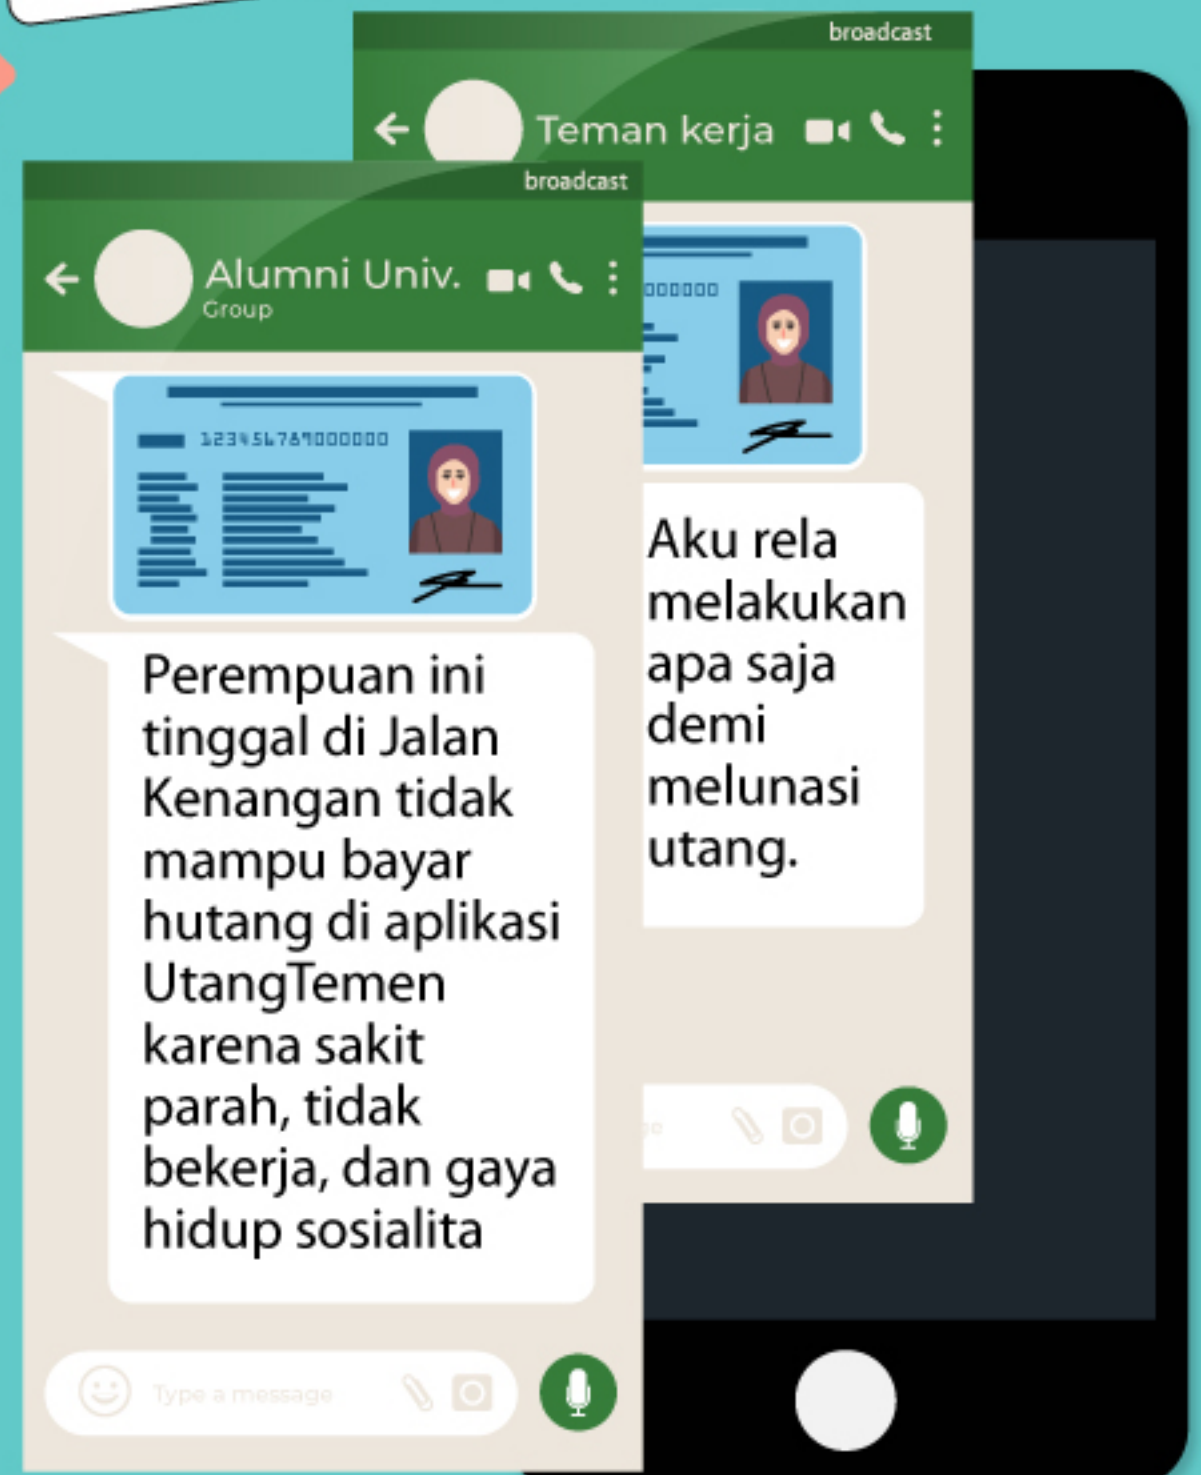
broadcast

Teman kerja

000000

Aku rela melakukan apa saja demi melunasi utang.

broadcast

Alumni Univ.
Group

123456789000000

Perempuan ini tinggal di Jalan Kenangan tidak mampu bayar hutang di aplikasi UtangTemen karena sakit parah, tidak bekerja, dan gaya hidup sosialita

Type a message